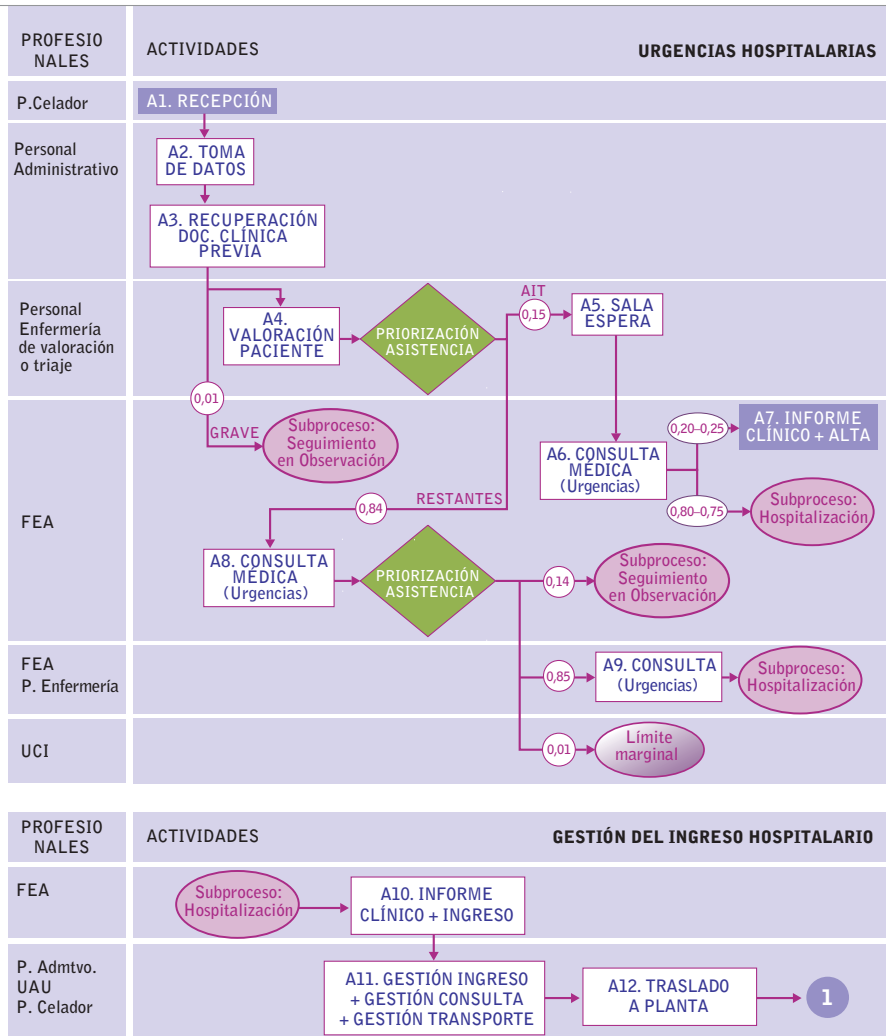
| PROFESIONALES | ACTIVIDADES | URGENCIAS HOSPITALARIAS |
|---|---|---|
| P.Celador | A1. RECEPCIÓN | |
| Personal Administrativo | A2. TOMA DE DATOS<br>A3. RECUPERACIÓN DOC. CLÍNICA PREVIA | |
| Personal Enfermería de valoración o triaje | A4. VALORACIÓN PACIENTE<br>PRIORIZACIÓN ASISTENCIA<br>AIT 0,15 A5. SALA ESPERA | |
| FEA | 0,01 GRAVE Subproceso: Seguimiento en Observación<br>A6. CONSULTA MÉDICA (Urgencias)<br>0,20–0,25 A7. INFORME CLÍNICO + ALTA<br>0,80–0,75 Subproceso: Hospitalización<br>0,84 RESTANTES<br>A8. CONSULTA MÉDICA (Urgencias)<br>PRIORIZACIÓN ASISTENCIA<br>0,14 Subproceso: Seguimiento en Observación | |
| FEA<br>P. Enfermería | 0,85 A9. CONSULTA (Urgencias)<br>Subproceso: Hospitalización | |
| UCI | 0,01 Límite marginal | |

| PROFESIONALES | ACTIVIDADES | GESTIÓN DEL INGRESO HOSPITALARIO |
|---|---|---|
| FEA | Subproceso: Hospitalización<br>A10. INFORME CLÍNICO + INGRESO | |
| P. Admtvo.<br>UAU<br>P. Celador | A11. GESTIÓN INGRESO + GESTIÓN CONSULTA + GESTIÓN TRANSPORTE<br>A12. TRASLADO A PLANTA<br>1 | |